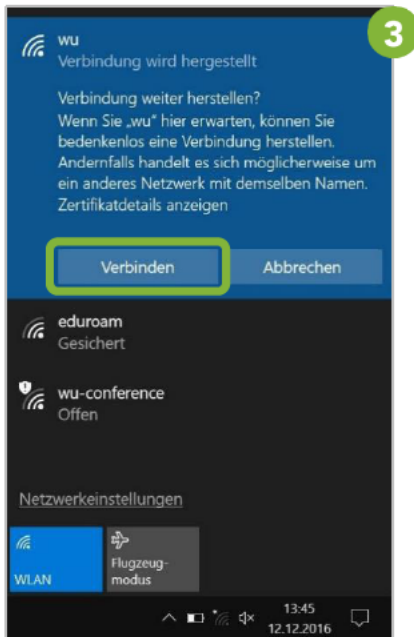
3

wu
Verbindung wird hergestellt

Verbindung weiter herstellen?
Wenn Sie „wu" hier erwarten, können Sie bedenkenlos eine Verbindung herstellen. Andernfalls handelt es sich möglicherweise um ein anderes Netzwerk mit demselben Namen.
Zertifikatdetails anzeigen

Verbinden

Abbrechen

eduroam
Gesichert

wu-conference
Offen

Netzwerkeinstellungen

WLAN

Flugzeugmodus

13:45
12.12.2016